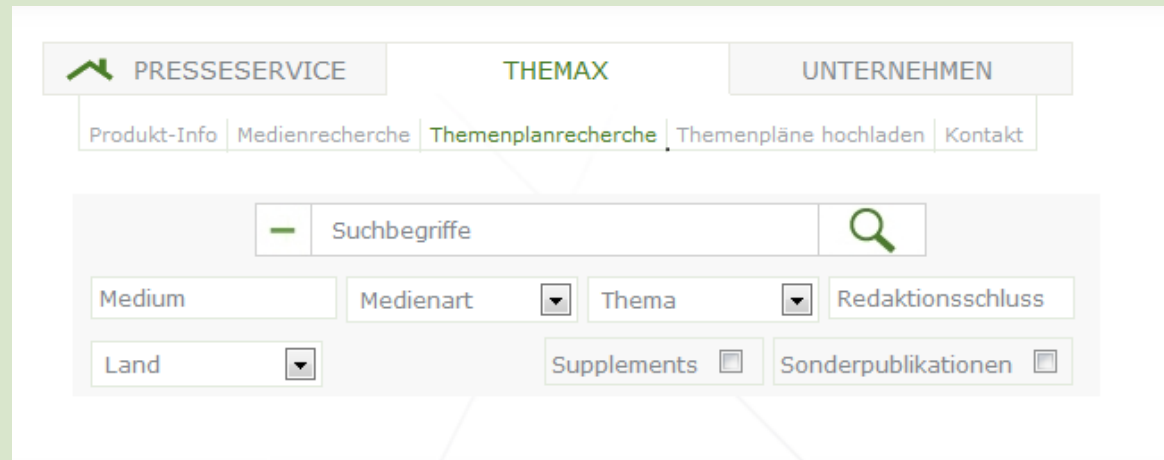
PRESSESERVICE | THEMAX | UNTERNEHMEN

Produkt-Info | Medienrecherche | Themenplanrecherche | Themenpläne hochladen | Kontakt

Suchbegriffe

Medium
Medienart
Thema
Redaktionsschluss
Land
Supplements
Sonderpublikationen